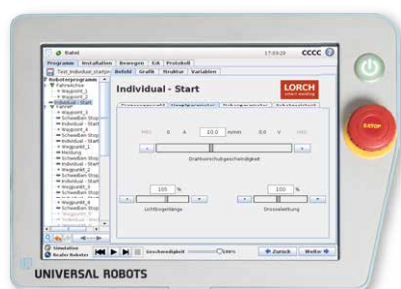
Bahel
17:03:20
CCCC
Programm
Installation
Bewegen
E/A
Protokoll
Test_Individual_startpn
Befehl
Grafik
Struktur
Variablen
Roboterprogramm
Fahrachse
Waypoint_1
Waypoint_2
Individual - Start
Fahrwe
Waypoint_3
Schweißen Stop
Individual - Start
Waypoint_4
Schweißen Stop
Individual - Start
Waypoint_5
Meldung
Schweißen Stop
Individual - Start
Wegpunkt_2
Schweißen Stop
Individual - Start
Waypoint_3
Schweißen Stop
Individual - Start
Wegpunkt_4
Waypoint_8
Schweißen Stop
Individual - Start
Individual - Start
LORCH
Min
A
10.0
m/min
0.0
V
Max
Drahtvorschubgeschwindigkeit
100
%
100
%
Lichtbogenlänge
Drosselwirkung
Simulation
Realer Roboter
Geschwindigkeit
100%
Zurück
Weiter
STOP
UNIVERSAL ROBOTS